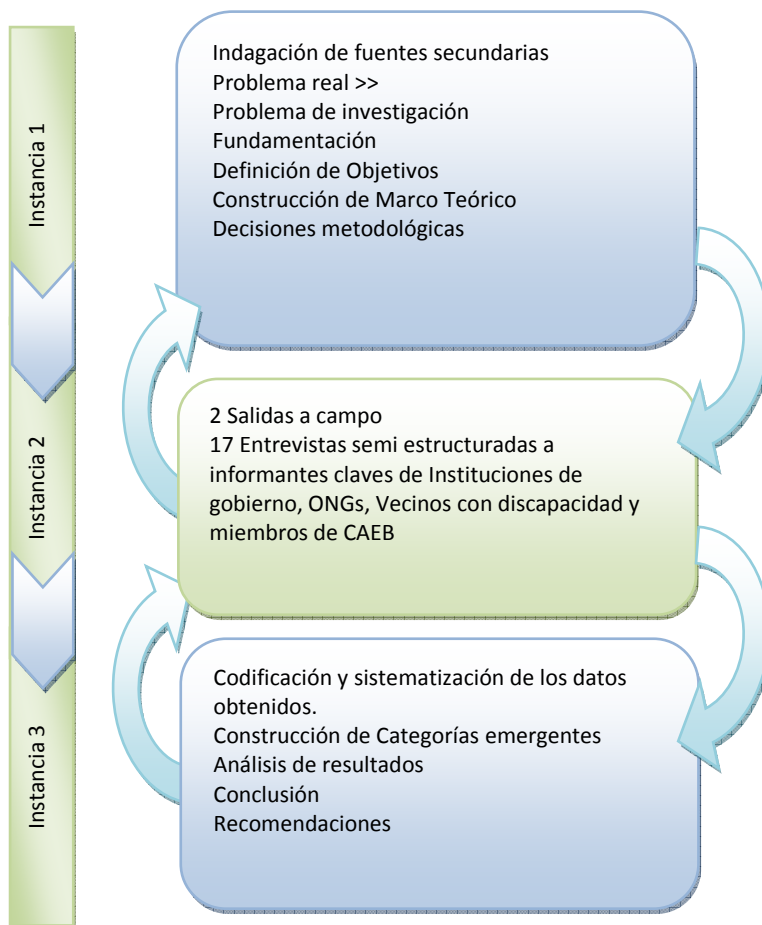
Instancia 1

Instancia 2

Instancia 3

Indagación de fuentes secundarias
Problema real >>
Problema de investigación
Fundamentación
Definición de Objetivos
Construcción de Marco Teórico
Decisiones metodológicas

2 Salidas a campo
17 Entrevistas semi estructuradas a informantes claves de Instituciones de gobierno, ONGs, Vecinos con discapacidad y miembros de CAEB

Codificación y sistematización de los datos obtenidos.
Construcción de Categorías emergentes
Análisis de resultados
Conclusión
Recomendaciones